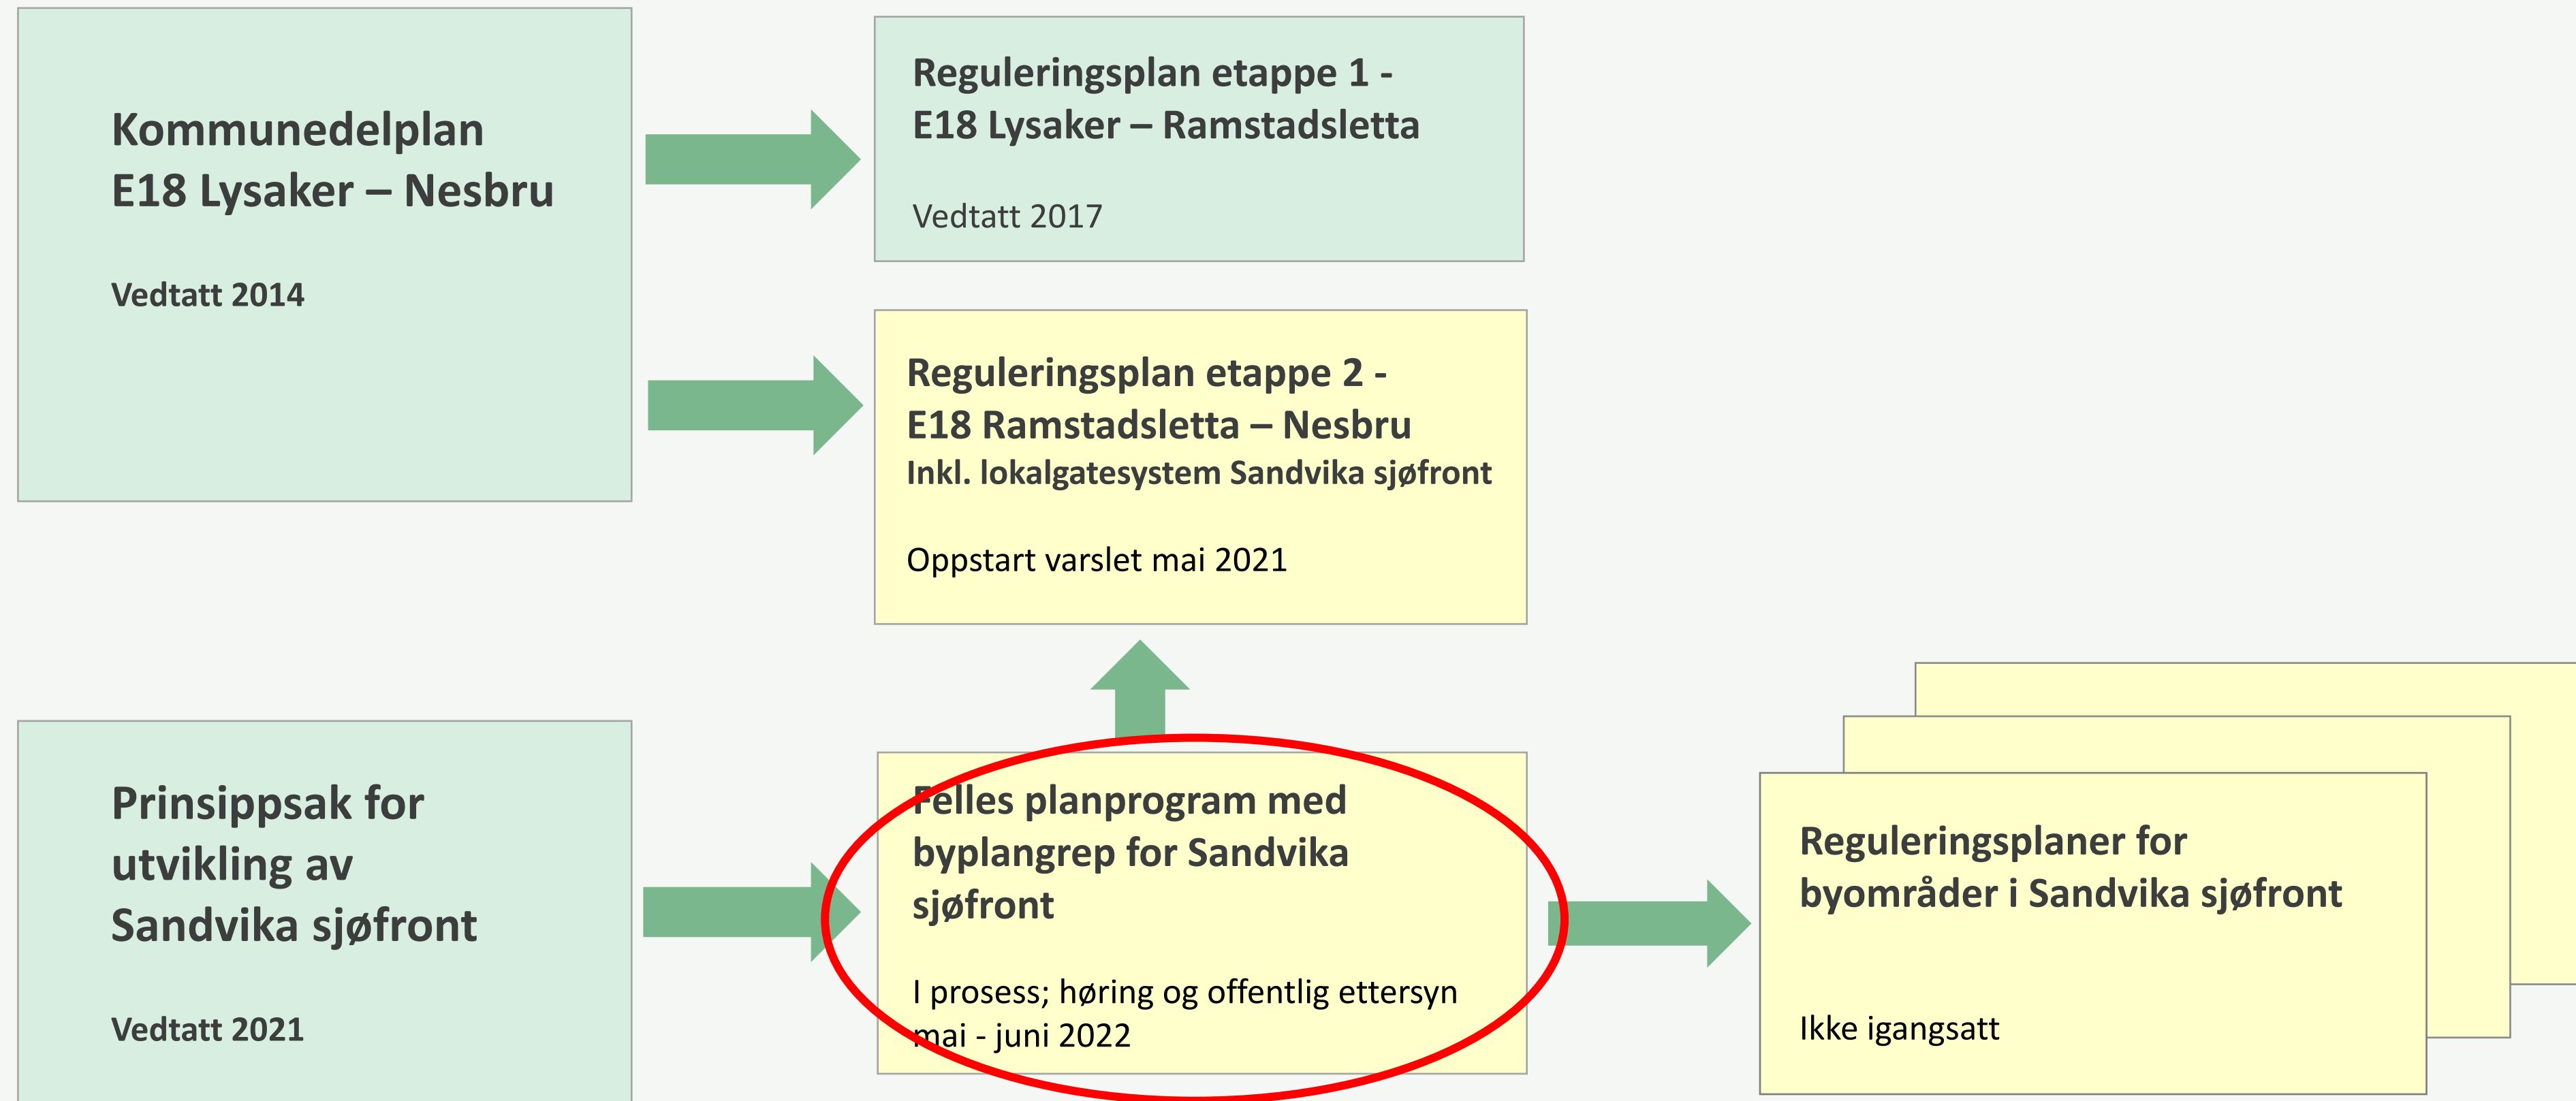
Kommunedelplan E18 Lysaker – Nesbru

Vedtatt 2014

Reguleringsplan etappe 1 - E18 Lysaker – Ramstadsletta

Vedtatt 2017

Reguleringsplan etappe 2 - E18 Ramstadsletta – Nesbru
Inkl. lokalgatesystem Sandvika sjøfront

Oppstart varslet mai 2021

Prinsippsak for utvikling av Sandvika sjøfront

Vedtatt 2021

Felles planprogram med byplangrep for Sandvika sjøfront

I prosess; høring og offentlig ettersyn mai - juni 2022

Reguleringsplaner for byområder i Sandvika sjøfront

Ikke igangsatt